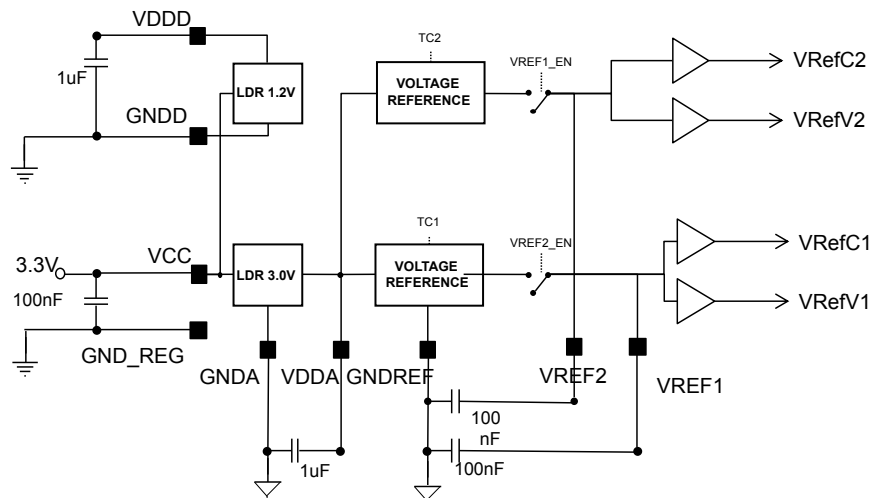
VDDD

1uF

GNDD

LDR 1.2V

TC2

VOLTAGE REFERENCE

VREF1_EN

VRefC2

VRefV2

3.3V

VCC

100nF

GND_REG

LDR 3.0V

TC1

VOLTAGE REFERENCE

VREF2_EN

VRefC1

VRefV1

GNDA

VDDA

GNDREF

VREF2

VREF1

100 nF

100nF

1uF